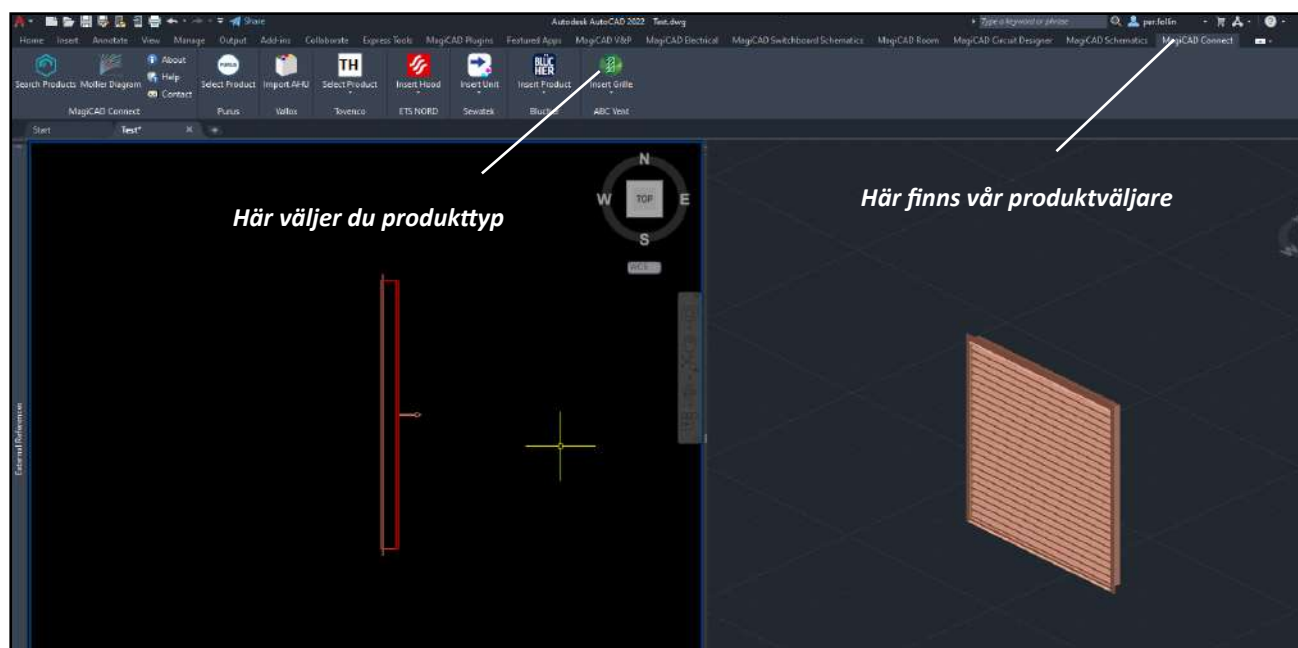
Share

Autodesk AutoCAD 2022 Test.dwg

Type a keyword or phrase

per.fellin

Home Insert Annotate View Manage Output Add-ins Collaborate Express Tools MagiCAD Plugins Featured Apps MagiCAD V&P MagiCAD Electrical MagiCAD Switchboard Schematics MagiCAD Room MagiCAD Circuit Designer MagiCAD Schematics MagiCAD Connect

Search Products Mollier Diagram About Help Contact

MagiCAD Connect

Select Product Purus

Import AHU Vallox

TH Select Product Tovenco

Insert Hood ETS NORD

Insert Unit Swegon

BLUC HIER Insert Product Bluc

Insert Grille ABC Vent

Start Test*

N W TOP E S

WCS

Här väljer du produkttyp

Här finns vår produktväljare

External References